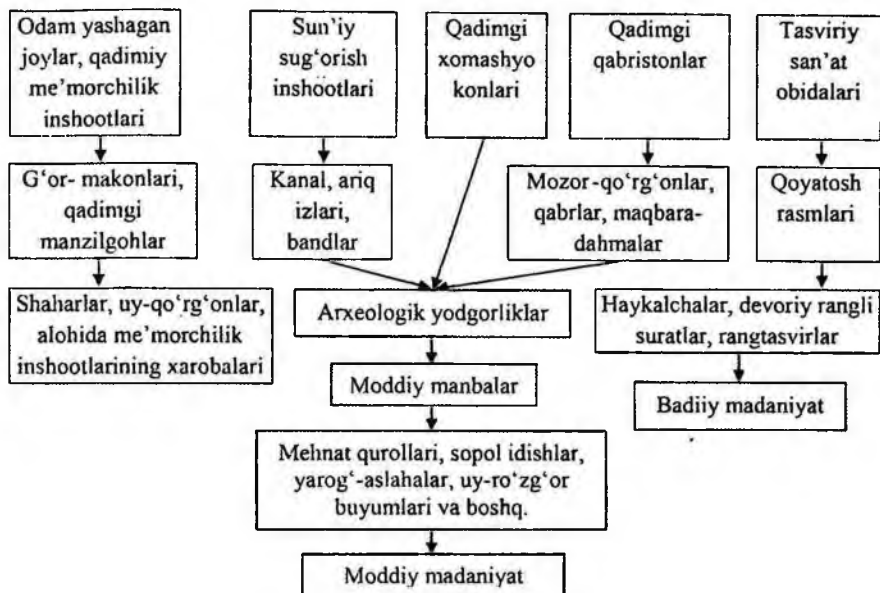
Odam yashagan joylar, qadimiy me'morchilik inshootlari

Sun'iy sug'orish inshootlari

Qadimgi xomashyo konlari

Qadimgi qabristonlar

Tasviriy san'at obidalari

G'or- makonlari, qadimgi manzilgohlar

Kanal, ariq izlari, bandlar

Mozor-qo'rg'onlar, qabrlar, maqbara-dahmalar

Qoyatosh rasmlari

Shaharlar, uy-qo'rg'onlar, alohida me'morchilik inshootlarining xarobalari

Arxeologik yodgorliklar

Haykalchalar, devoriy rangli suratlar, rangtasvirlar

Moddiy manbalar

Badiiy madaniyat

Mehnat qurollari, sopol idishlar, yarog'-aslahalar, uy-ro'zg'or buyumlari va boshq.

Moddiy madaniyat